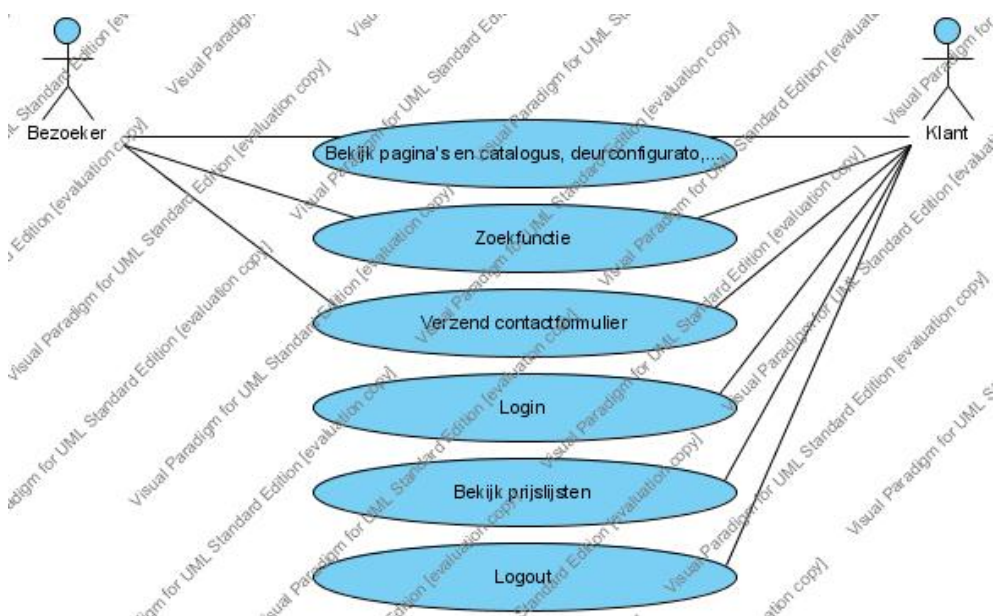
Bezoeker

Klant

Bekijk pagina's en catalogus, deurconfigurato,...

Zoekfunctie

Verzend contactformulier

Login

Bekijk prijslijsten

Logout

Visual Paradigm for UML Standard Edition [evaluation copy]